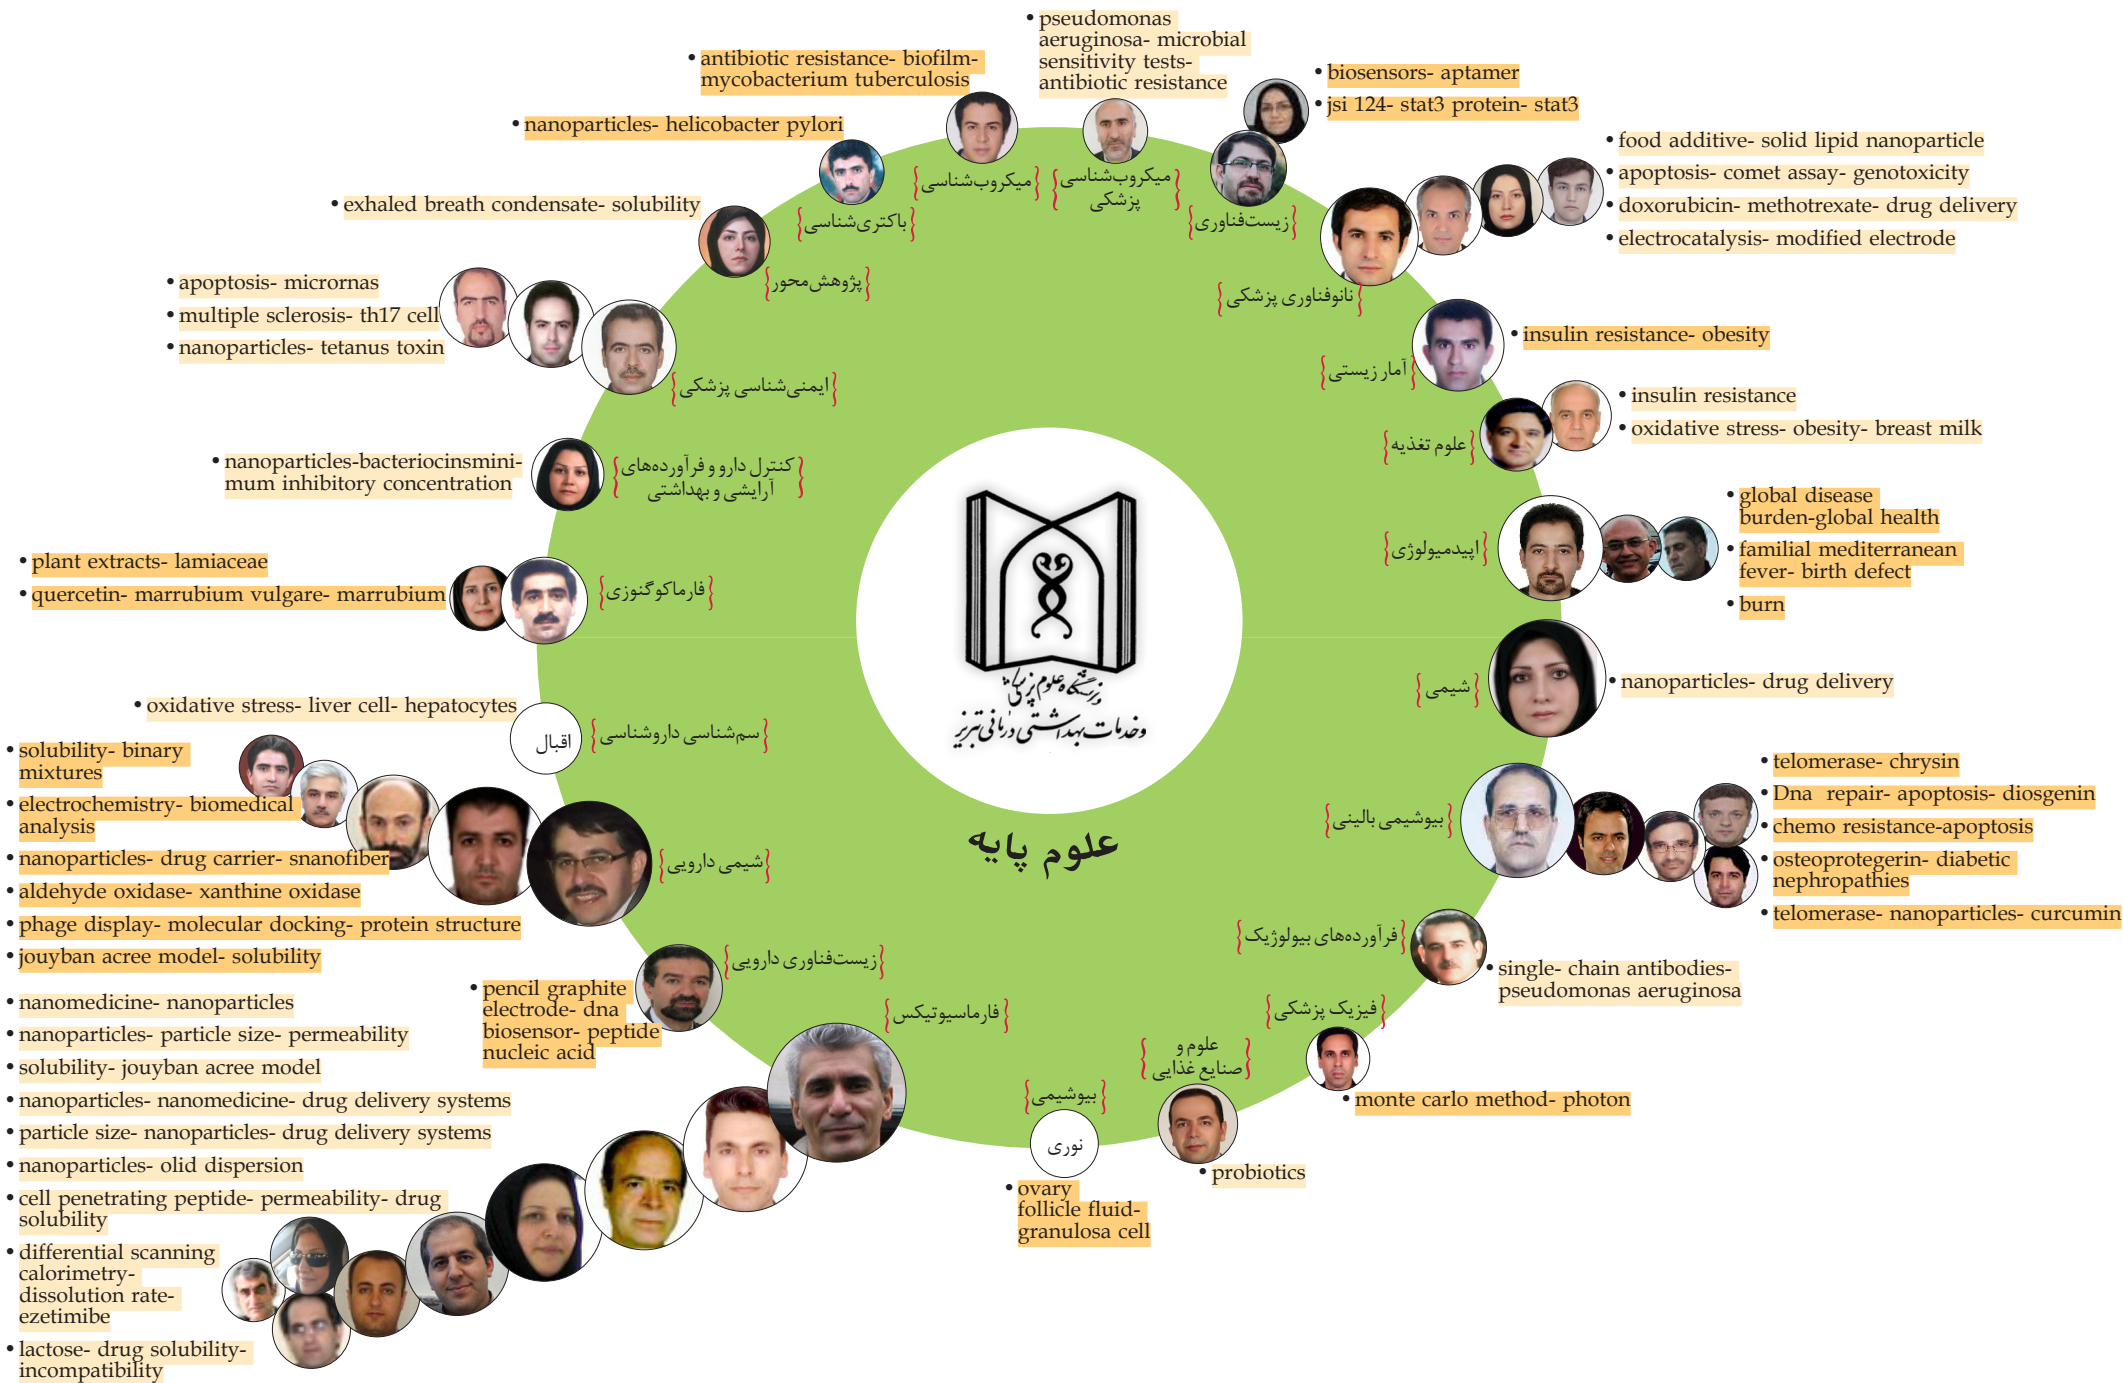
• pseudomonas aeruginosa- microbial sensitivity tests- antibiotic resistance

• antibiotic resistance- biofilm- mycobacterium tuberculosis

• biosensors- aptamer
• jsi 124- stat3 protein- stat3

• nanoparticles- helicobacter pylori

• food additive- solid lipid nanoparticle
• apoptosis- comet assay- genotoxicity
• doxorubicin- methotrexate- drug delivery
• electrocatalysis- modified electrode

• exhaled breath condensate- solubility

میکروب‌شناسی
میکروب‌شناسی پزشکی
باکتری‌شناسی
زیست‌فناوری
پژوهش محور
نانوفناوری پزشکی

• apoptosis- micrornas
• multiple sclerosis- th17 cell
• nanoparticles- tetanus toxin

ایمنی‌شناسی پزشکی

• insulin resistance- obesity

آمار زیستی

• insulin resistance
• oxidative stress- obesity- breast milk

علوم تغذیه

• nanoparticles-bacteriocinsminimum inhibitory concentration

کنترل دارو و فرآورده‌های آرایشی و بهداشتی

• global disease burden-global health
• familial mediterranean fever- birth defect
• burn

اپیدمیولوژی

• plant extracts- lamiaceae
• quercetin- marrubium vulgare- marrubium

فارماکوگنوزی

دانشگاه علوم پزشکی و خدمات بهداشتی درمانی تبریز

• nanoparticles- drug delivery

شیمی

• oxidative stress- liver cell- hepatocytes

اقبال

سم‌شناسی داروشناسی

• solubility- binary mixtures
• electrochemistry- biomedical analysis
• nanoparticles- drug carrier- snanofiber
• aldehyde oxidase- xanthine oxidase
• phage display- molecular docking- protein structure
• jouyban acree model- solubility

شیمی دارویی

علوم پایه

• telomerase- chrysin
• Dna repair- apoptosis- diosgenin
• chemo resistance-apoptosis
• osteoprotegerin- diabetic nephropathies
• telomerase- nanoparticles- curcumin

بیوشیمی بالینی

فرآورده‌های بیولوژیک

• single- chain antibodies- pseudomonas aeruginosa

زیست‌فناوری دارویی

• pencil graphite electrode- dna biosensor- peptide nucleic acid

فارماسیوتیکس

فیزیک پزشکی

علوم و صنایع غذایی

• monte carlo method- photon

بیوشیمی

نوری

• probiotics

• ovary follicle fluid- granulosa cell

• nanomedicine- nanoparticles
• nanoparticles- particle size- permeability
• solubility- jouyban acree model
• nanoparticles- nanomedicine- drug delivery systems
• particle size- nanoparticles- drug delivery systems
• nanoparticles- olid dispersion
• cell penetrating peptide- permeability- drug solubility
• differential scanning calorimetry- dissolution rate- ezetimibe
• lactose- drug solubility- incompatibility